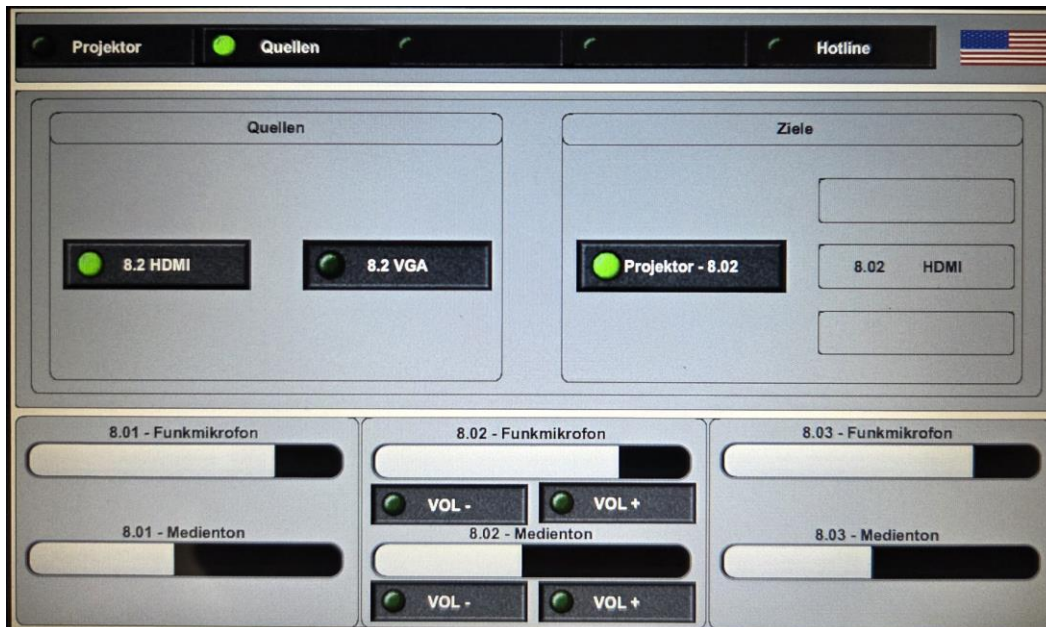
Projektor
Quellen
Hotline

Quellen

8.2 HDMI
8.2 VGA

Ziele

Projektor - 8.02

8.02 HDMI

8.01 - Funkmikrofon

8.01 - Medienton

8.02 - Funkmikrofon

VOL -
VOL +

8.02 - Medienton

VOL -
VOL +

8.03 - Funkmikrofon

8.03 - Medienton